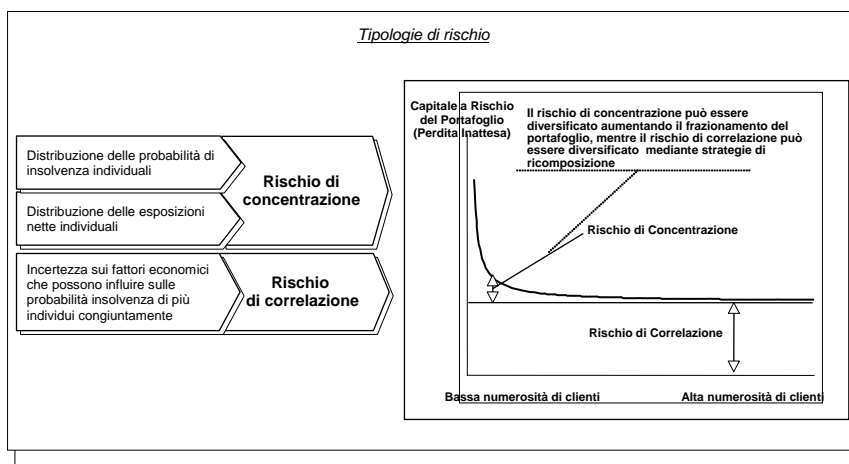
Tipologie di rischio

Distribuzione delle probabilità di insolvenza individuali

Distribuzione delle esposizioni nette individuali

Rischio di concentrazione

Incertezza sui fattori economici che possono influire sulle probabilità insolvenza di più individui congiuntamente

Rischio di correlazione

Capitale a Rischio del Portafoglio (Perdita Inattesa)

Il rischio di concentrazione può essere diversificato aumentando il frazionamento del portafoglio, mentre il rischio di correlazione può essere diversificato mediante strategie di ricomposizione

Rischio di Concentrazione

Rischio di Correlazione

Bassa numerosità di clienti

Alta numerosità di clienti